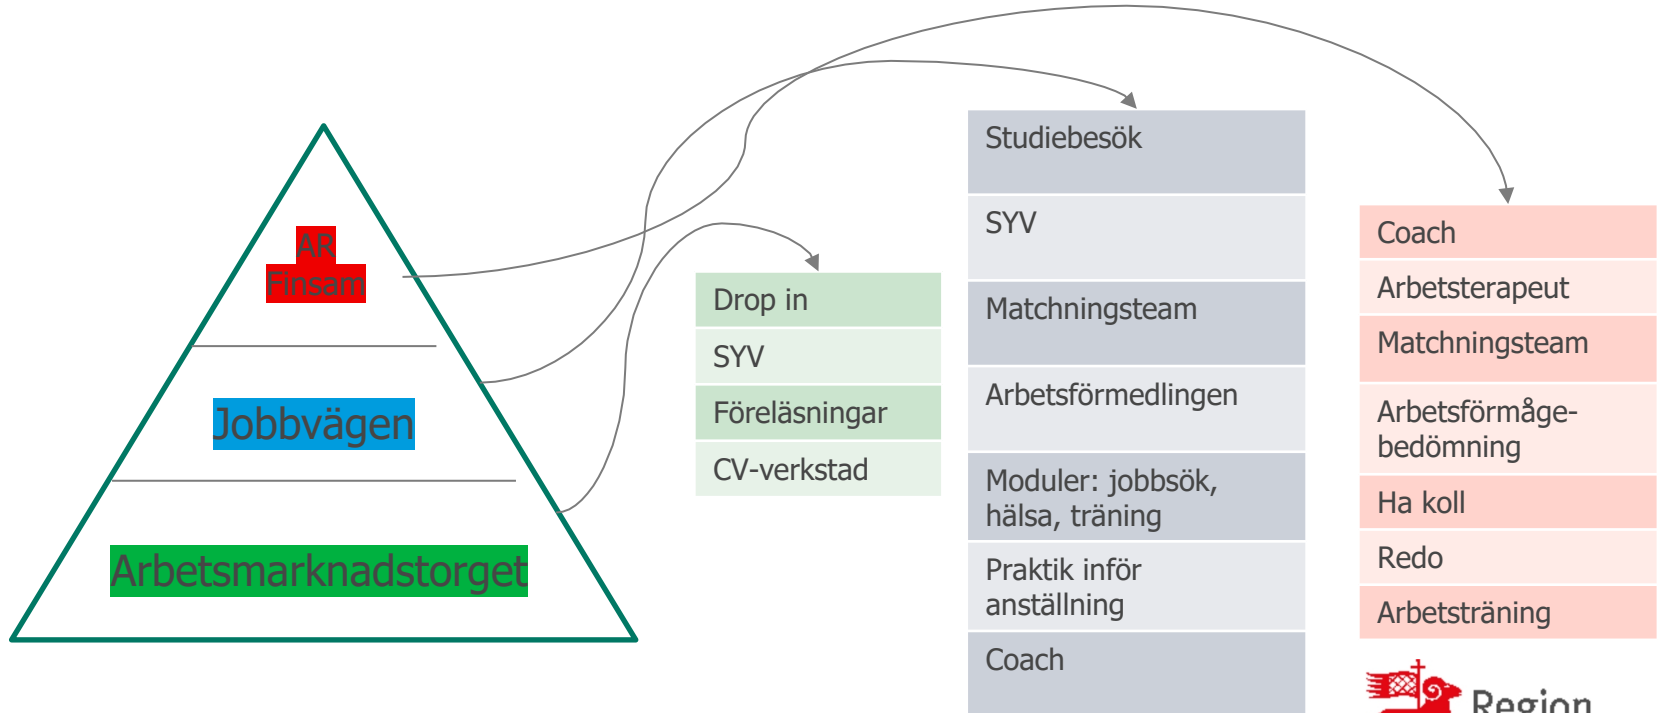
AR
Finsam

Jobbvägen

Arbetsmarknadstorget

Drop in
SYV
Föreläsningar
CV-verkstad

Studiebesök
SYV
Matchningsteam
Arbetsförmedlingen
Moduler: jobbsök, hälsa, träning
Praktik inför anställning
Coach

Coach
Arbetsterapeut
Matchningsteam
Arbetsförmåge-bedömning
Ha koll
Redo
Arbetsträning

Region